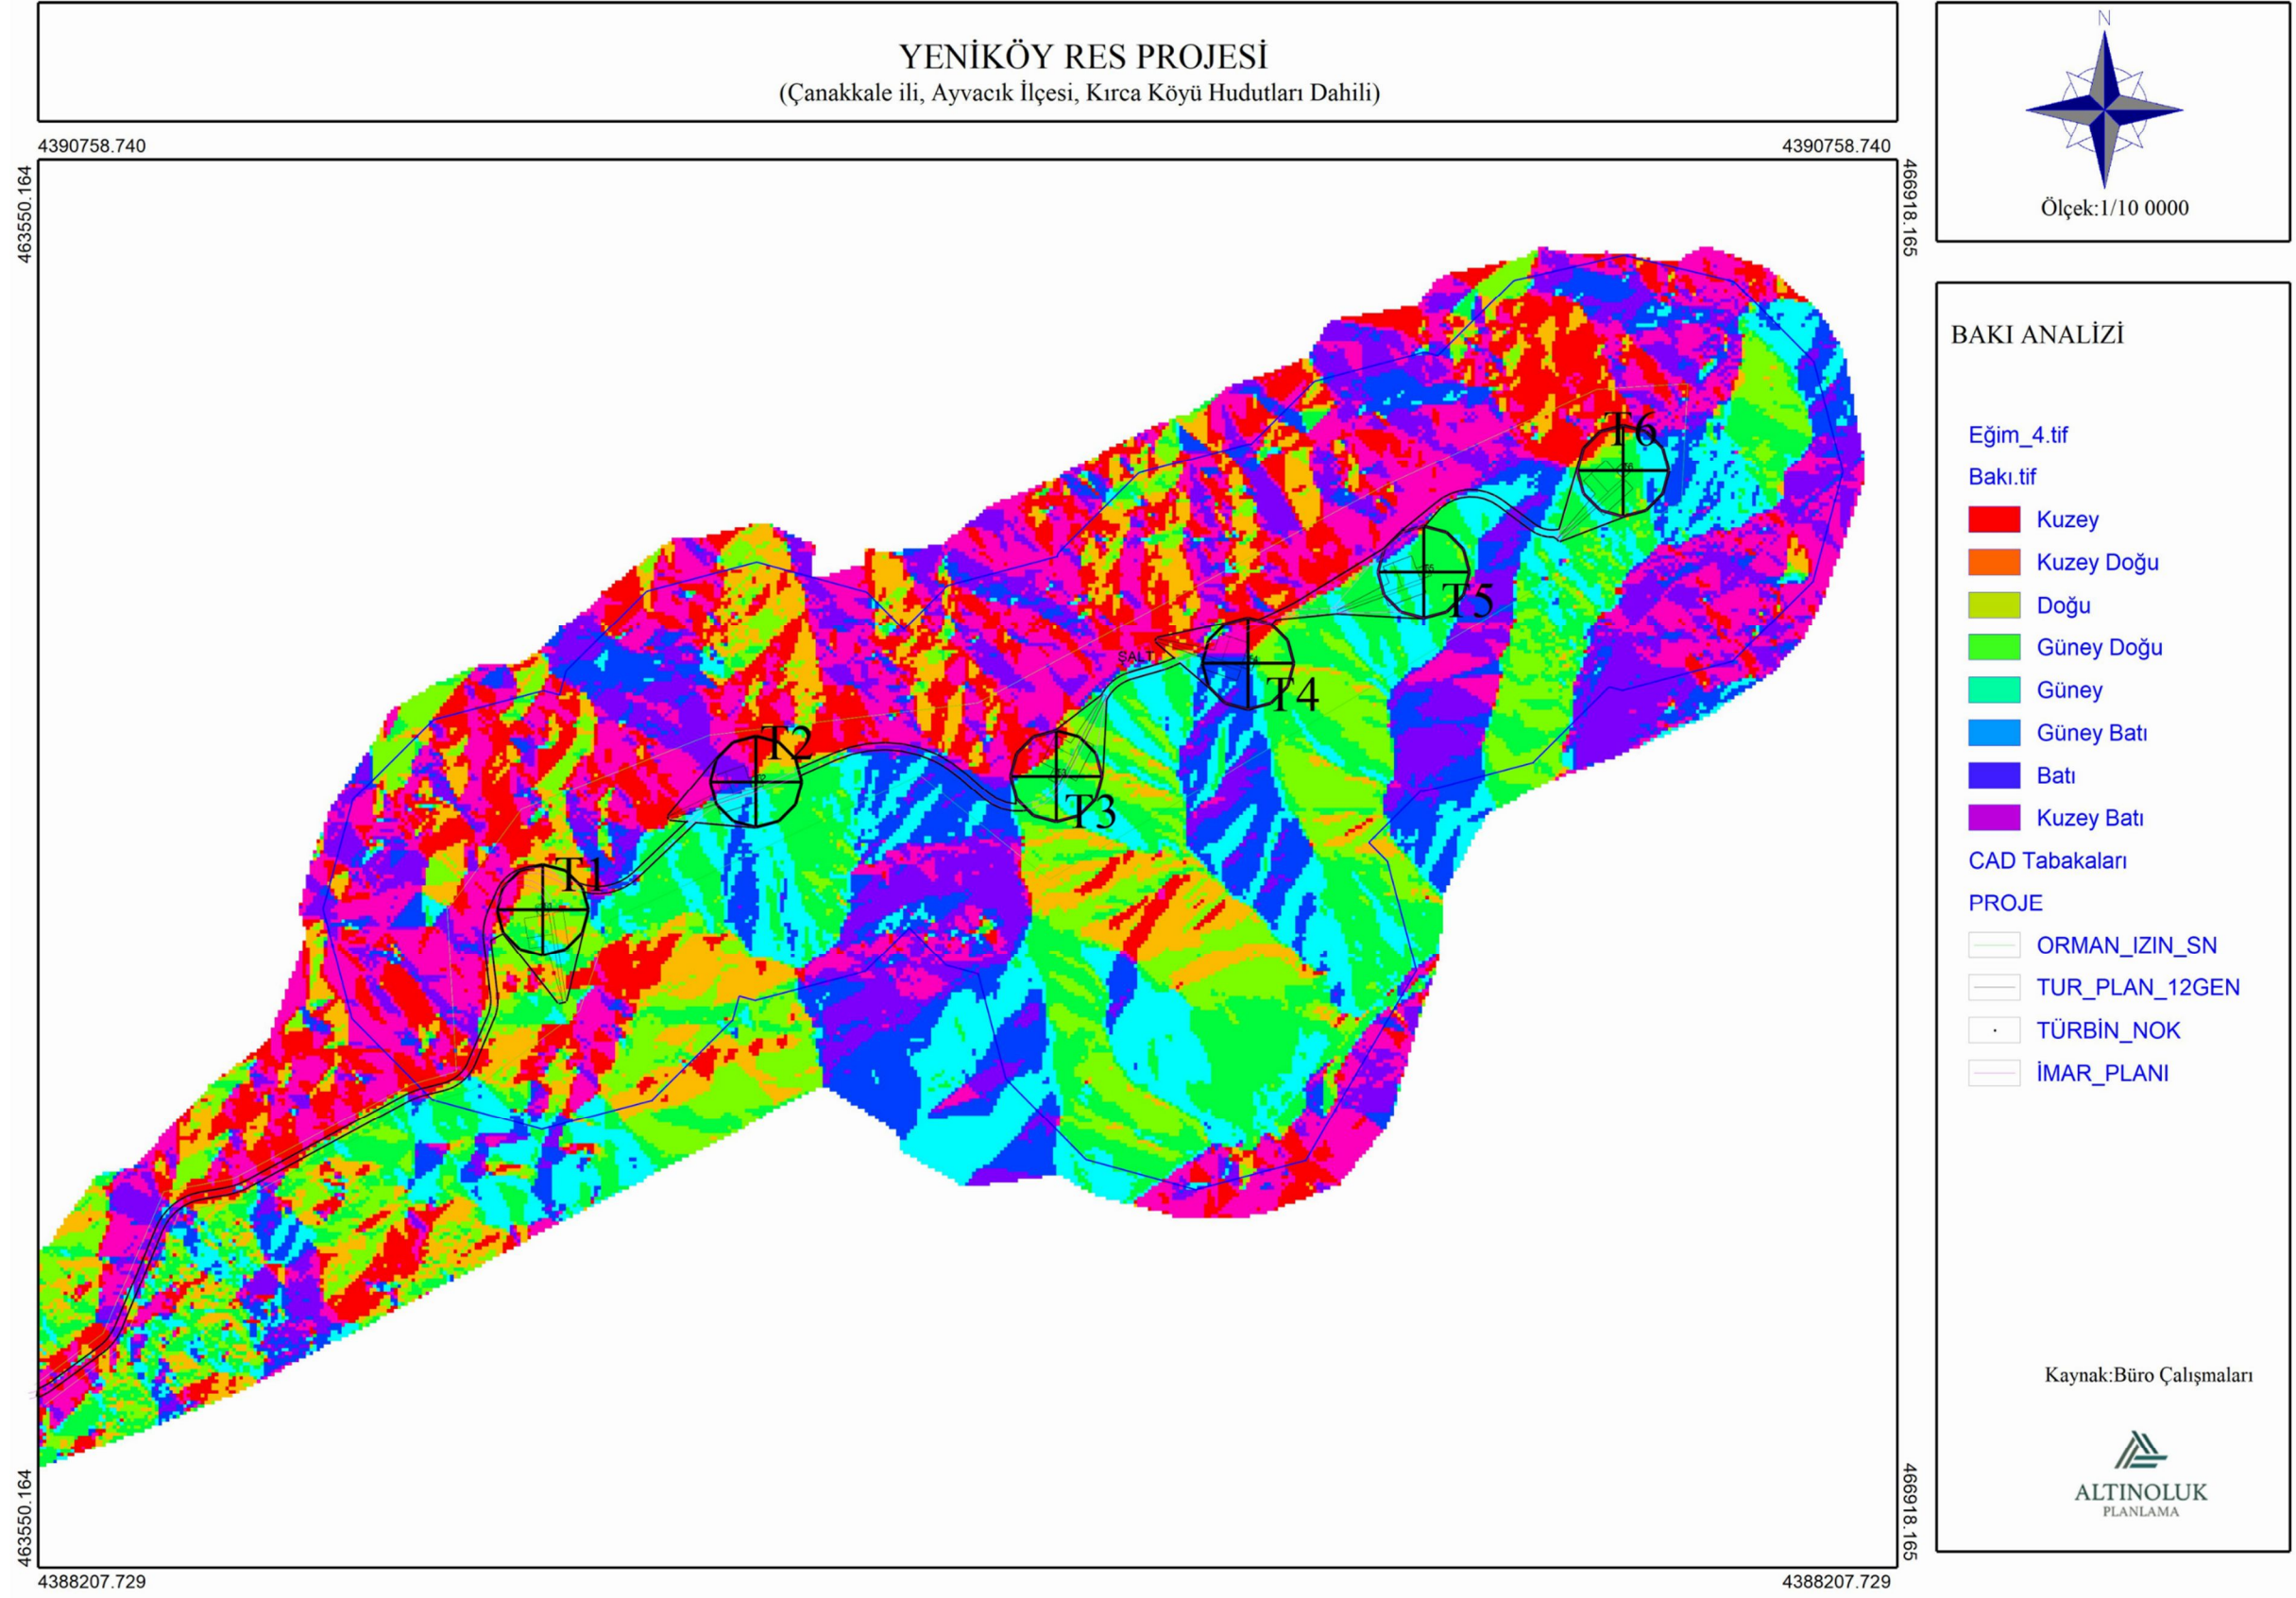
YENİKÖY RES PROJESİ
(Çanakkale ili, Ayvacık İlçesi, Kırca Köyü Hudutları Dahili)

N

Ölçek:1/10 0000

4390758.740

4390758.740

463550.164

466918.165

T6

T5

SALT

T4

T2

T3

T1

463550.164

466918.165

4388207.729

4388207.729

BAKI ANALİZİ

Eğim_4.tif
Bakı.tif
Kuzey
Kuzey Doğu
Doğu
Güney Doğu
Güney
Güney Batı
Batı
Kuzey Batı
CAD Tabakaları
PROJE
ORMAN_IZIN_SN
TUR_PLAN_12GEN
TÜRBİN_NOK
İMAR_PLANI

Kaynak:Büro Çalışmaları

ALTINOLUK
PLANLAMA